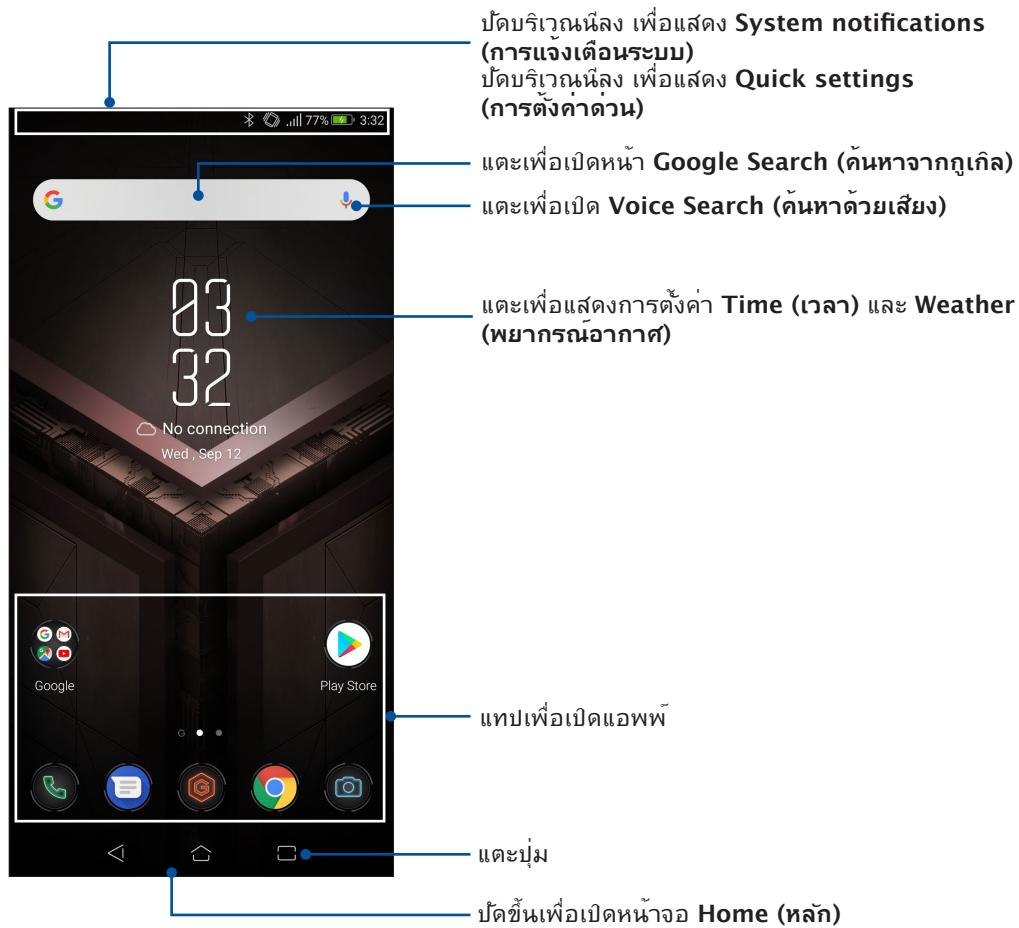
ปัดบริเวณนี้ลง เพื่อแสดง **System notifications (การแจ้งเตือนระบบ)**
ปัดบริเวณนี้ลง เพื่อแสดง **Quick settings (การตั้งค่าด่วน)**

77% 3:32

แตะเพื่อเปิดหน้า **Google Search (ค้นหาจากกูเกิล)**

แตะเพื่อเปิด **Voice Search (ค้นหาด้วยเสียง)**

03
32

No connection
Wed , Sep 12

แตะเพื่อแสดงการตั้งค่า **Time (เวลา)** และ **Weather (พยากรณ์อากาศ)**

Google

Play Store

แทปเพื่อเปิดแอพพ์

แตะปุ่ม

ปัดขึ้นเพื่อเปิดหน้าจอ **Home (หลัก)**